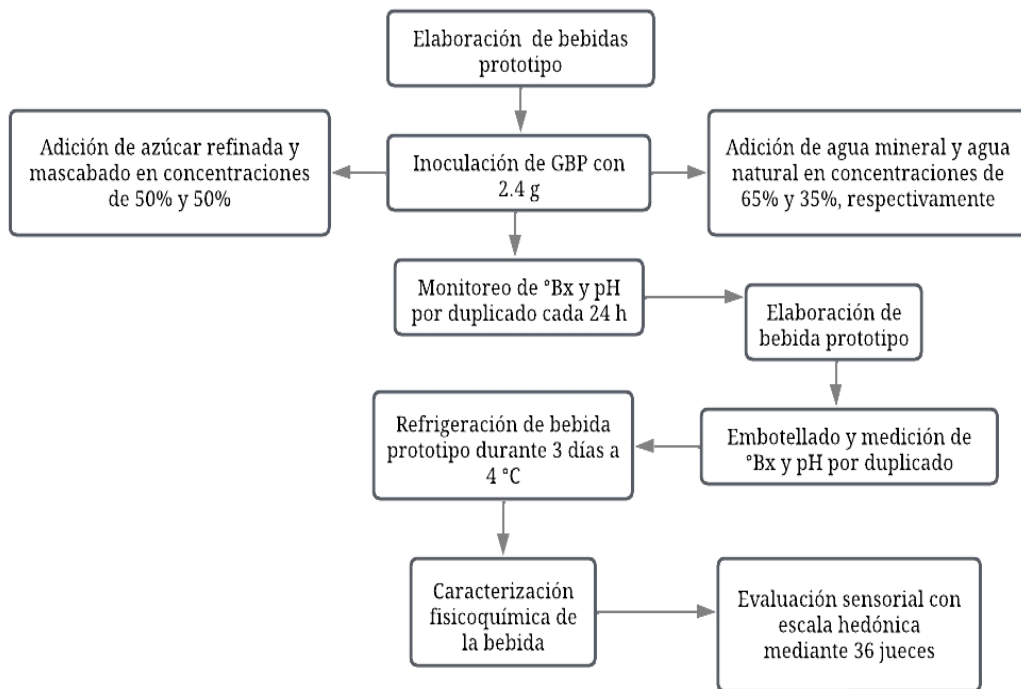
Elaboración de bebidas prototipo

Adición de azúcar refinada y mascabado en concentraciones de 50% y 50%

Inoculación de GBP con 2.4 g

Adición de agua mineral y agua natural en concentraciones de 65% y 35%, respectivamente

Monitoreo de °Bx y pH por duplicado cada 24 h

Elaboración de bebida prototipo

Embotellado y medición de °Bx y pH por duplicado

Refrigeración de bebida prototipo durante 3 días a 4 °C

Caracterización fisicoquímica de la bebida

Evaluación sensorial con escala hedónica mediante 36 jueces